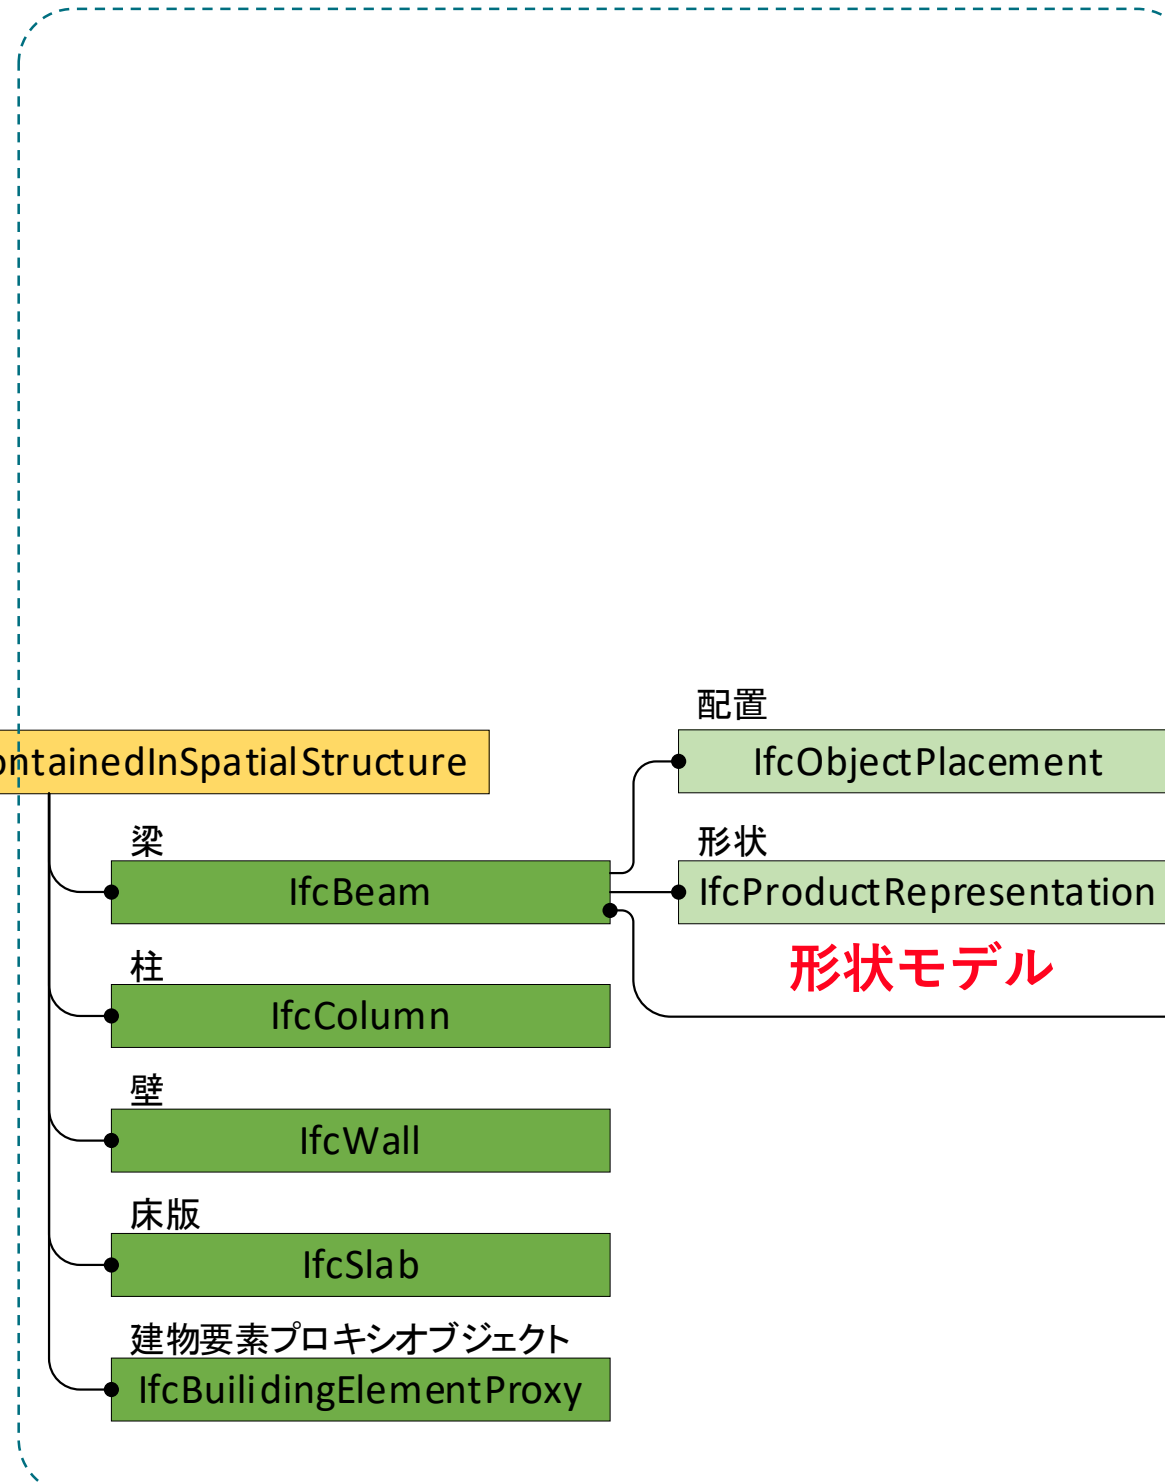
ontainedInSpatialStructure

梁
IfcBeam

柱
IfcColumn

壁
IfcWall

床版
IfcSlab

建物要素プロキシオブジェクト
IfcBuilidingElementProxy

配置
IfcObjectPlacement

形状
IfcProductRepresentation

形状モデル